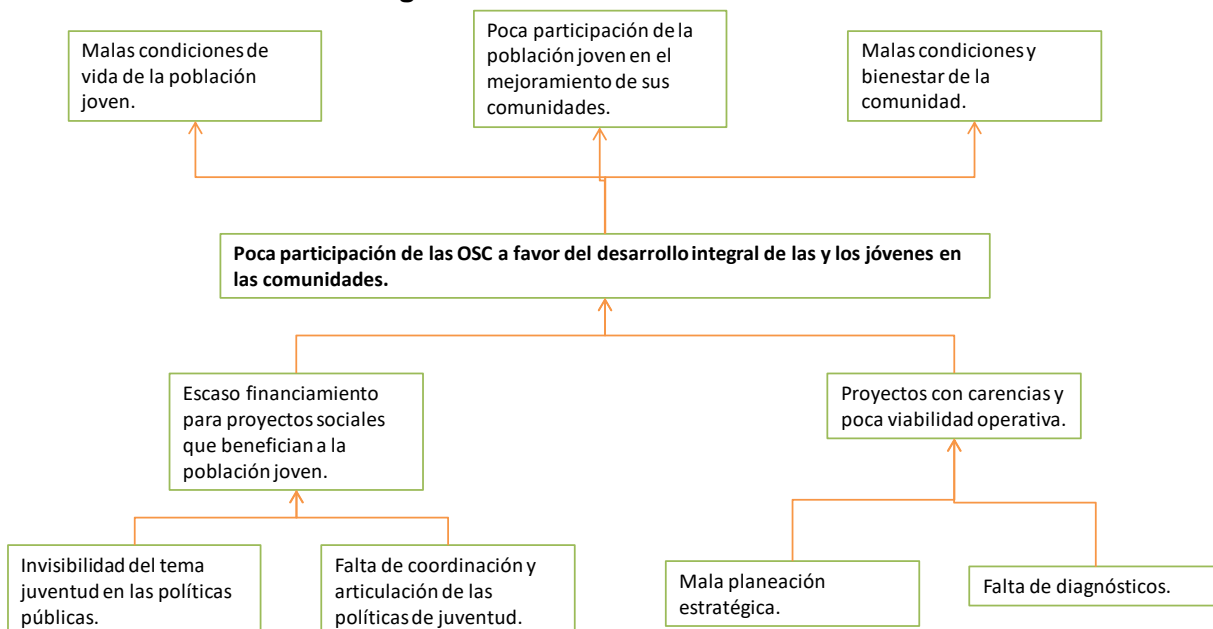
Malas condiciones de vida de la población joven.

Poca participación de la población joven en el mejoramiento de sus comunidades.

Malas condiciones y bienestar de la comunidad.

Poca participación de las OSC a favor del desarrollo integral de las y los jóvenes en las comunidades.

Escaso financiamiento para proyectos sociales que benefician a la población joven.

Proyectos con carencias y poca viabilidad operativa.

Invisibilidad del tema juventud en las políticas públicas.

Falta de coordinación y articulación de las políticas de juventud.

Mala planeación estratégica.

Falta de diagnósticos.